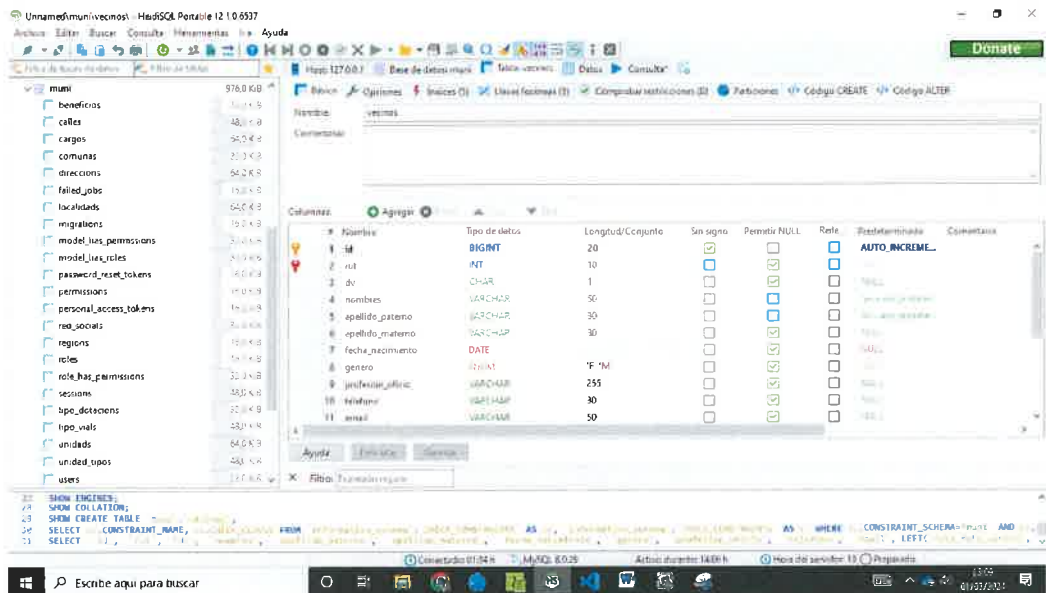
Unnamed\muni\vecinos\ - HeidiSQL Portable 12.1.0.6537

Archivo Editar Buscar Consulta Herramientas Ir a Ayuda

Donate

Host: 127.0.0.1 | Base de datos: muni | Tabla: vecinos | Datos | Consulta

| muni | 976.0 KiB |
|---|---|
| beneficios | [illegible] |
| calles | 48,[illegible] |
| cargos | 64,0 K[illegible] |
| comunas | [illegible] |
| direcciones | 64,0 KiB |
| failed_jobs | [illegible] |
| localidades | 64,0 K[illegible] |
| migrations | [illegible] |
| model_has_permissions | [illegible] |
| model_has_roles | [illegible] |
| password_reset_tokens | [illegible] |
| permissions | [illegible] |
| personal_access_tokens | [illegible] |
| red_socials | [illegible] |
| regions | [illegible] |
| roles | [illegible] |
| role_has_permissions | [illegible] |
| sessions | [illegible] |
| tipo_detecciones | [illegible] |
| tipo_vials | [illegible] |
| unidades | 64,0 KiB |
| unidad_tipos | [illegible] |
| users | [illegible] |

Básico | Opciones | Índices (3) | Llaves foráneas (1) | Comprobar restricciones (0) | Particiones | Código CREATE | Código ALTER

Nombre: vecinos

Comentario:

Columnas: Agregar

| # | Nombre | Tipo de datos | Longitud/Conjunto | Sin signo | Permitir NULL | Rell... | Predeterminado | Comentario |
|---|---|---|---|---|---|---|---|---|
| 1 | id | BIGINT | 20 | ☑ | ☐ | ☐ | AUTO_INCREME... | |
| 2 | rut | INT | 10 | ☐ | ☑ | ☐ | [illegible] | |
| 3 | dv | CHAR | 1 | ☐ | ☑ | ☐ | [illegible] | |
| 4 | nombres | VARCHAR | 50 | ☐ | ☐ | ☐ | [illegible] | |
| 5 | apellido_paterno | VARCHAR | 30 | ☐ | ☐ | ☐ | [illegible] | |
| 6 | apellido_materno | VARCHAR | 30 | ☐ | ☑ | ☐ | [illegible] | |
| 7 | fecha_nacimiento | DATE | | ☐ | ☑ | ☐ | NULL | |
| 8 | genero | ENUM | 'F','M' | ☐ | ☑ | ☐ | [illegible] | |
| 9 | profesion_oficio | VARCHAR | 255 | ☐ | ☑ | ☐ | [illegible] | |
| 10 | telefono | VARCHAR | 30 | ☐ | ☑ | ☐ | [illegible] | |
| 11 | email | VARCHAR | 50 | ☐ | ☑ | ☐ | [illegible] | |

Ayuda | Descartar | Guardar

Filtro: Expresión regular

22 SHOW ENGINES;
23 SHOW COLLATION;
23 SHOW CREATE TABLE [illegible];
24 SELECT CONSTRAINT_NAME, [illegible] FROM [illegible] AS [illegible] AS WHERE CONSTRAINT_SCHEMA=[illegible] AND
25 SELECT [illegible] LEFT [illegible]

Conectado: 01:04 h | MySQL 8.0.29 | Activo durante: 14:09 h | Hora del servidor: 13 | Preparado

Escribe aquí para buscar

13:09
01/03/2024